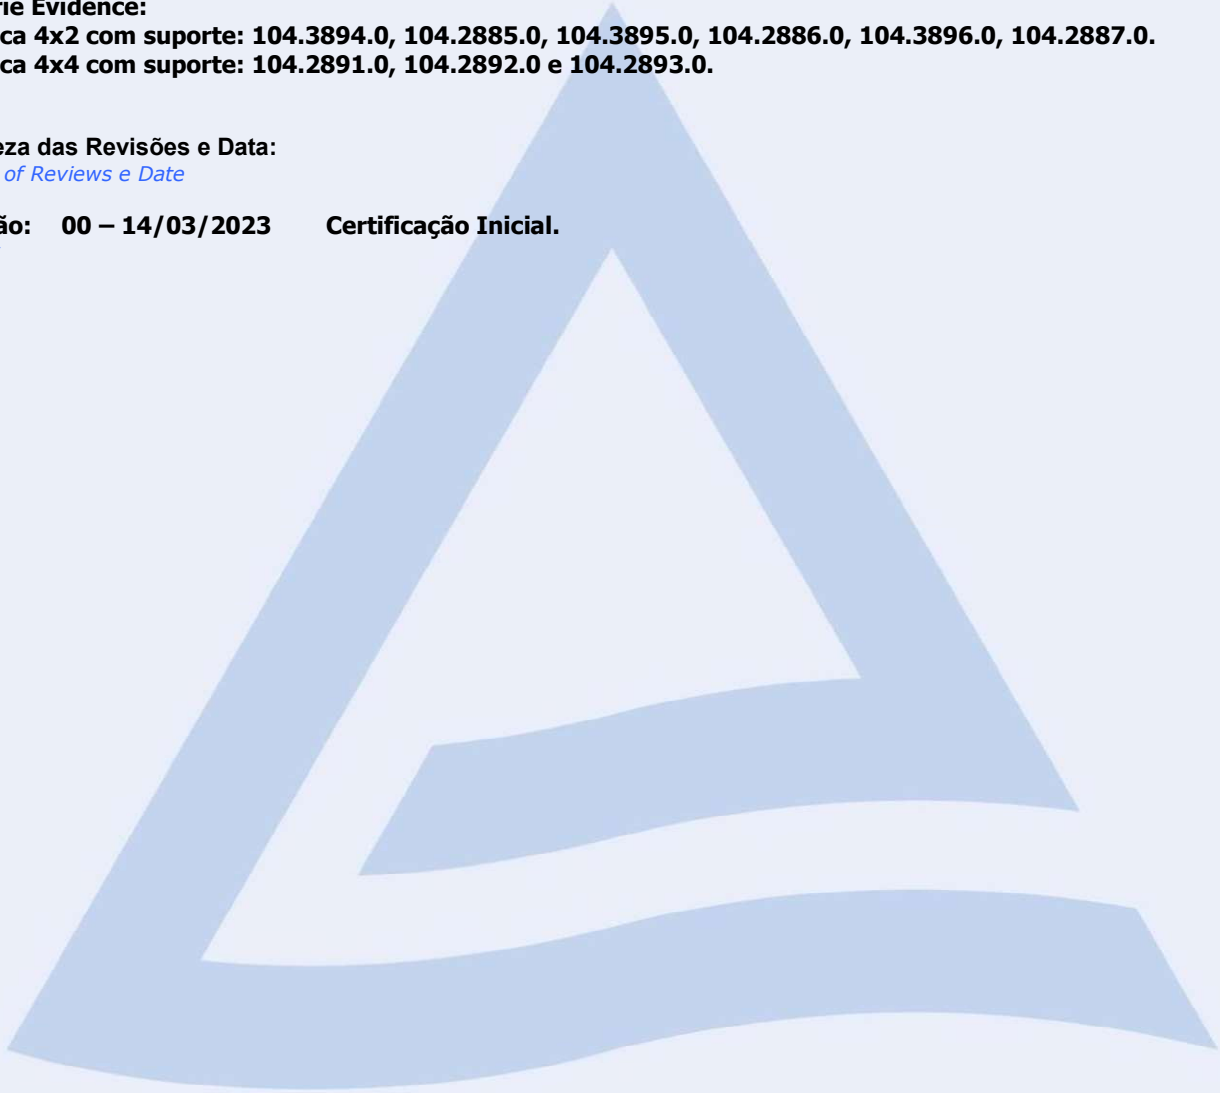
rie Evidence:
ca 4x2 com suporte: 104.3894.0, 104.2885.0, 104.3895.0, 104.2886.0, 104.3896.0, 104.2887.0.
ca 4x4 com suporte: 104.2891.0, 104.2892.0 e 104.2893.0.

eza das Revisões e Data:
of Reviews e Date

ão: 00 – 14/03/2023 Certificação Inicial.